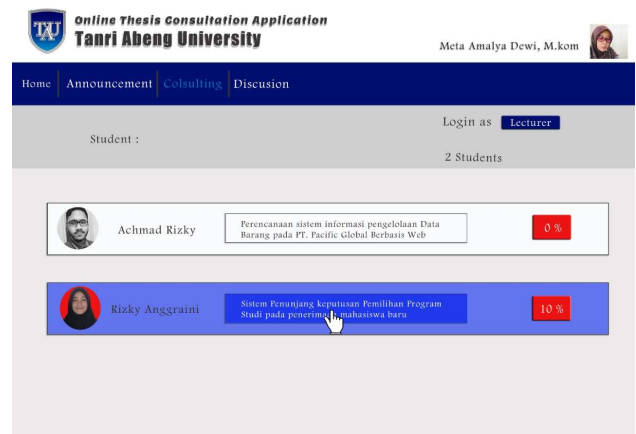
TAU

Online Thesis Consultation Application

Tanri Abeng University

Meta Amalya Dewi, M.kom

Home Announcement Colsulting Discusion

Student :

Login as Lecturer

2 Students

Achmad Rizky

Perencanaan sistem informasi pengelolaan Data Barang pada PT. Pacific Global Berbasis Web

0 %

Rizky Anggraini

Sistem Penunjang keputusan Pemilihan Program Studi pada penerima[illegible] mahasiswa baru

10 %